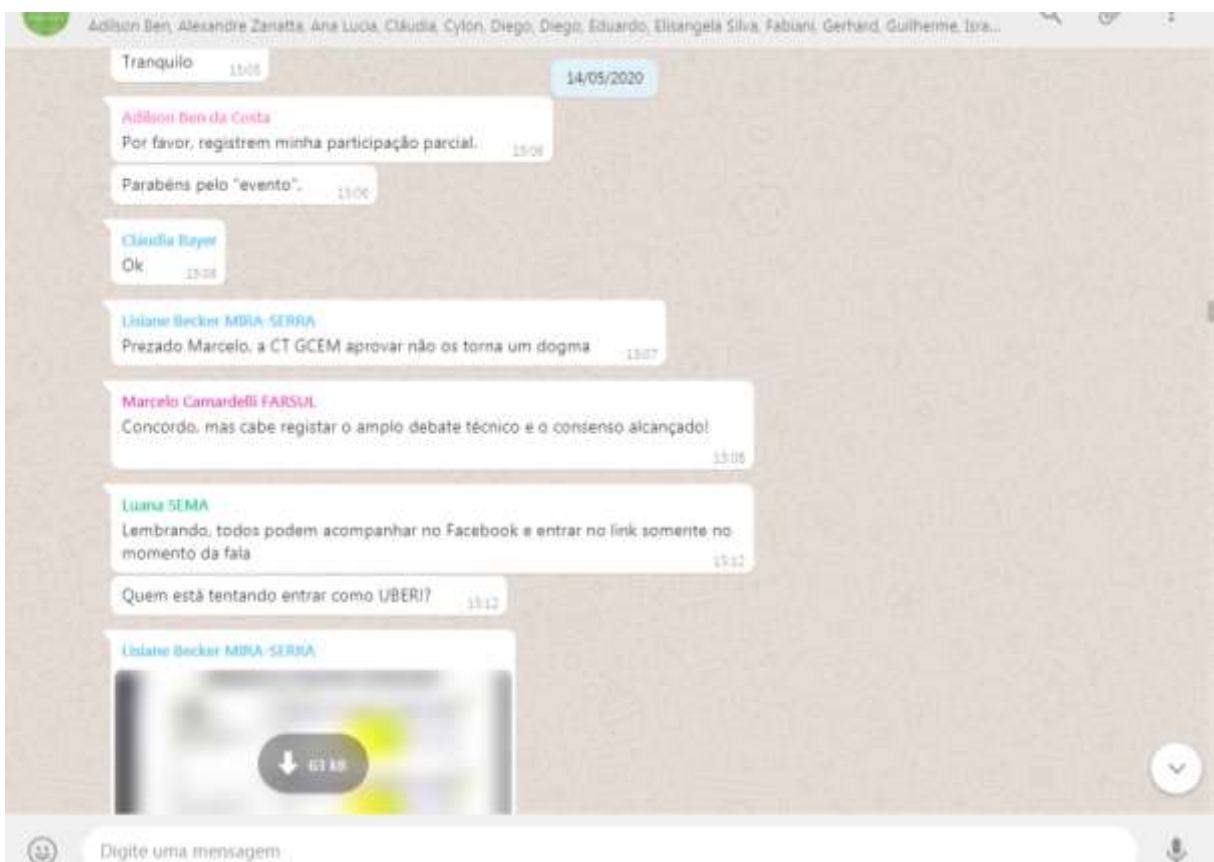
Adilson Ben, Alexandre Zanatta, Ana Lucia, Cláudia, Cylon, Diego, Diego, Eduardo, Elisangela Silva, Fabiani, Gerhard, Guilherme, Isra...

Tranquilo 13:05

14/05/2020

Adilson Ben da Costa
Por favor, registrem minha participação parcial. 13:06

Parabéns pelo "evento". 13:06

Cláudia Bayer
Ok 13:06

Lisiane Becker MIRA-SERRA
Prezado Marcelo, a CT GCEM aprovar não os torna um dogma 13:07

Marcelo Camardelli FARSUL
Concordo, mas cabe registar o amplo debate técnico e o consenso alcançado! 13:08

Luana SEMA
Lembrando, todos podem acompanhar no Facebook e entrar no link somente no momento da fala 13:12

Quem está tentando entrar como UBERI? 13:12

Lisiane Becker MIRA-SERRA

63 kB

Digite uma mensagem